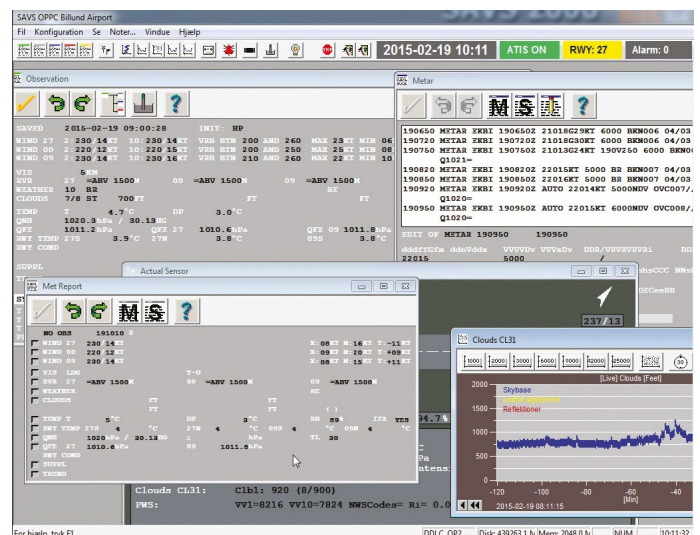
SAVS OPPC Billund Airport

Fil Konfiguration Se Noter... Vindue Hjælp

2015-02-19 10:11 ATIS ON RWY: 27 Alarm: 0

Observation

SAVED 2015-02-19 09:00:28 INIT: HP
WIND 27 2 230 14 KT 10 230 14 KT VRB BTN 200 AND 260 MAX 23 KT MIN 06
WIND 00 2 220 12 KT 10 220 15 KT VRB BTN 200 AND 250 MAX 25 KT MIN 08
WIND 09 2 230 14 KT 10 230 14 KT VRB BTN 210 AND 260 MAX 22 KT MIN 10

VIS 5 KM
RVR 27 =ABV 1500 M 00 =ABV 1500 M 09 =ABV 1500 M
WEATHER 10 BR RE
CLOUDS 7/8 ST 700 FT FT FT

TEMP 4.7 °C DP 3.0 °C
QNH 1020.3 hPa / 30.13 HG
QFE 1011.2 hPa QFE 27 1010.6 hPa QFE 09 1011.8 hPa
RWY TEMP 27S 3.9 °C 27M 3.8 °C 09S 3.8 °C
RWY COND

SUPPL

Metar

190650 METAR EKBI 190650Z 21018G29KT 6000 BKN006 04/03
190720 METAR EKBI 190720Z 21018G30KT 6000 BKN006 04/03
190750 METAR EKBI 190750Z 21013G24KT 1900V250 6000 BKN00
Q1021=
190820 METAR EKBI 190820Z 22015KT 5000 BR BKN007 04/03
190850 METAR EKBI 190850Z 22016KT 5000 BR BKN007 04/03
190920 METAR EKBI 190920Z AUTO 22014KT 5000NDV OVC007/
Q1020=
190950 METAR EKBI 190950Z AUTO 22015KT 6000NDV OVC008/
Q1020=

EDIT OF METAR 190950 190950
dddffGfm dndnVddx VVVVDv VVxDv DDR/VRVRVRVRi DD
22015 5000

Actual Sensor

Met Report

NO OBS 191010 Z
WIND 27 230 14 KT X: 08 KT M: 16 KT T: -11 KT
WIND 00 220 12 KT X: 09 KT M: 20 KT T: +09 KT
WIND 09 230 14 KT X: 08 KT M: 15 KT T: +11 KT
VIS 5KM T-O
RVR 27 =ABV 1500 M 00 =ABV 1500 M 09 =ABV 1500 M
WEATHER RE
CLOUDS FT FT
FT FT
( )
TEMP 5 °C DP RH 85 % IPA YES
RWY TEMP 27S 4 °C 27M 4 °C 09S 4 °C 09M 4 °C
QNH 1020 hPa / 30.13 HG Δ hPa TL 30
QFE 27 1010.6 hPa 09 1011.8 hPa
RWY COND
SUPPL
TREND

237/13

Clouds CL31

1000 2000 3000 4000 7000 8000 5000

[Live] Clouds [Feet]
Skybase
Reflektioner

2000
1500
1000
500
0
-120 -100 -80 -60 -40
[Min]
2015-02-19 08:11:15

Clouds CL31: Clb1: 920 (8/900)
PWS: VV1=8216 VV10=7824 NWSCodes= Ri= 0.0

For hjælp, tryk F1 DDLC_OP2 Disk: 439263.1 M Mem: 2048.0 M NUM 10:11:32